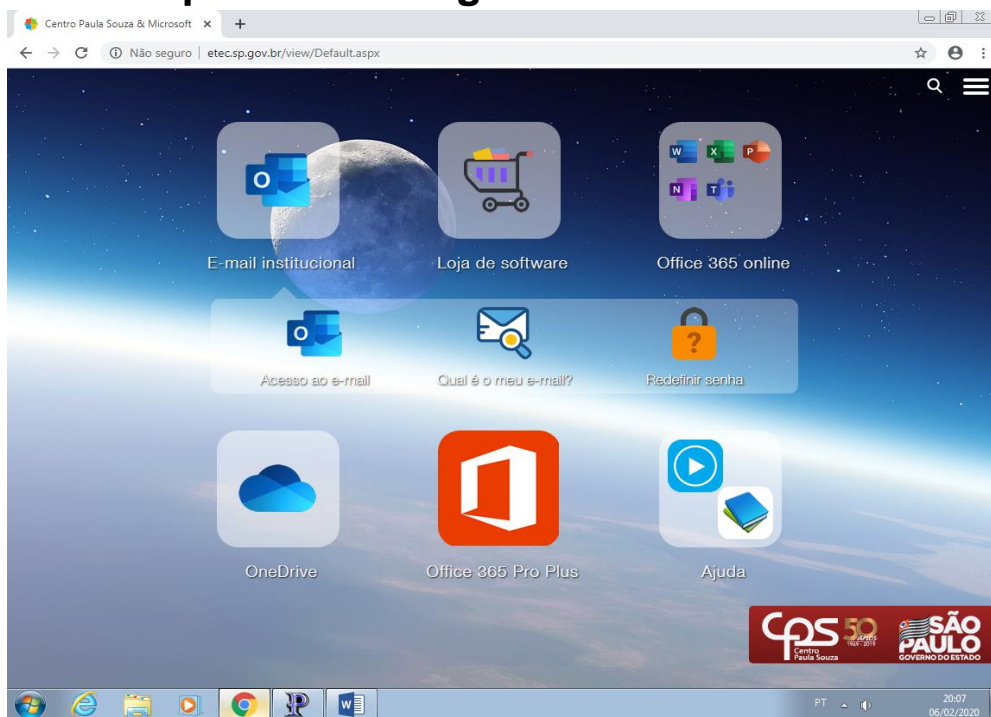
Centro Paula Souza & Microsoft ×

Não seguro | etec.sp.gov.br/view/Default.aspx

E-mail institucional

Loja de software

Office 365 online

Acesso ao e-mail

Qual é o meu e-mail?

Redefinir senha

OneDrive

Office 365 Pro Plus

Ajuda

CPS 50 anos 1969 - 2019 Centro Paula Souza

SÃO PAULO GOVERNO DO ESTADO

PT

20:07
06/02/2020